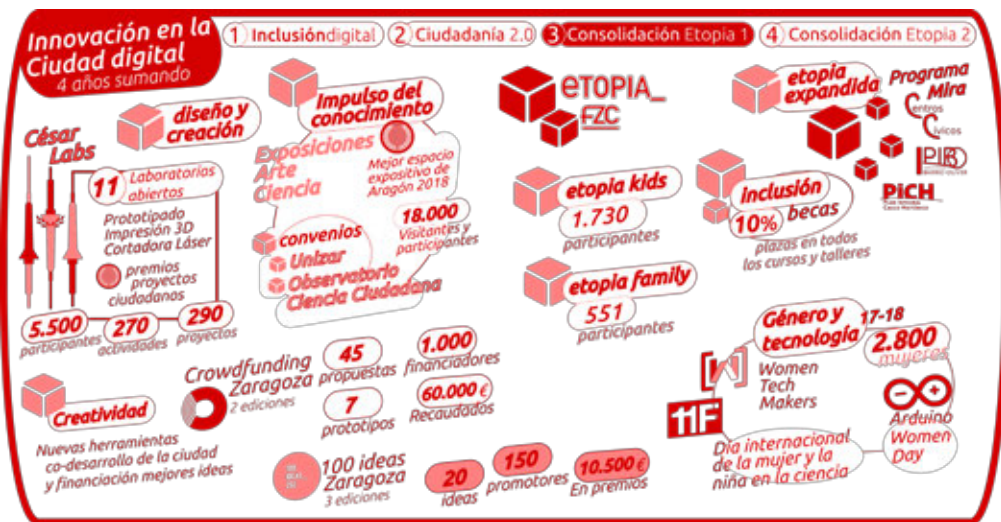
Innovación en la Ciudad digital
4 años sumando

1 Inclusióndigital
2 Ciudadanía 2.0
3 Consolidación Etopia 1
4 Consolidación Etopia 2

César Labs

diseño y creación

11 Laboratorios abiertos

Prototipado
Impresión 3D
Cortadora Láser

premios proyectos ciudadanos

5.500 participantes
270 actividades
290 proyectos

Impulso del conocimiento

Exposiciones Arte Ciencia

Mejor espacio expositivo de Aragón 2018

18.000 Visitantes y participantes

convenios
Unizar
Observatorio Ciencia Ciudadana

etopia_ FZC

etopia kids
1.730 participantes

etopia family
551 participantes

etopia expandida

Programa Mira
Centros Cívicos

PIEE

PICH

inclusión
10% becas
plazas en todos los cursos y talleres

Creatividad

Nuevas herramientas co-desarrollo de la ciudad y financiación mejores ideas

Crowdfunding Zaragoza
2 ediciones

45 propuestas
1.000 financiadores
7 prototipos
60.000 € Recaudados

100 ideas Zaragoza
3 ediciones

20 ideas
150 promotores
10.500 € En premios

Género y tecnología 17-18
2.800 mujeres

Women Tech Makers

11F

Día internacional de la mujer y la niña en la ciencia

Arduino Women Day